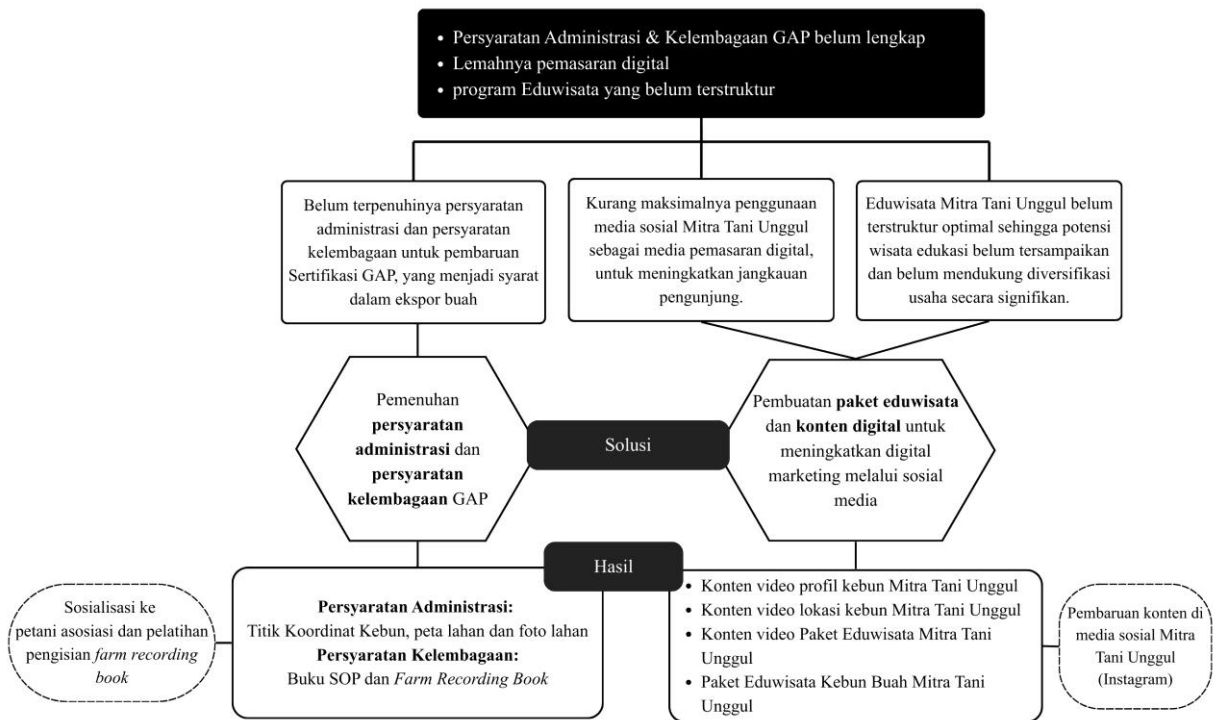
• Persyaratan Administrasi & Kelembagaan GAP belum lengkap
• Lemahnya pemasaran digital
• program Eduwisata yang belum terstruktur

Belum terpenuhinya persyaratan administrasi dan persyaratan kelembagaan untuk pembaruan Sertifikasi GAP, yang menjadi syarat dalam ekspor buah

Kurang maksimalnya penggunaan media sosial Mitra Tani Unggul sebagai media pemasaran digital, untuk meningkatkan jangkauan pengunjung.

Eduwisata Mitra Tani Unggul belum terstruktur optimal sehingga potensi wisata edukasi belum tersampaikan dan belum mendukung diversifikasi usaha secara signifikan.

Pemenuhan **persyaratan administrasi** dan **persyaratan kelembagaan** GAP

Solusi

Pembuatan **paket eduwisata** dan **konten digital** untuk meningkatkan digital marketing melalui sosial media

Hasil

Sosialisasi ke petani asosiasi dan pelatihan pengisian *farm recording book*

**Persyaratan Administrasi:**
Titik Koordinat Kebun, peta lahan dan foto lahan
**Persyaratan Kelembagaan:**
Buku SOP dan *Farm Recording Book*

• Konten video profil kebun Mitra Tani Unggul
• Konten video lokasi kebun Mitra Tani Unggul
• Konten video Paket Eduwisata Mitra Tani Unggul
• Paket Eduwisata Kebun Buah Mitra Tani Unggul

Pembaruan konten di media sosial Mitra Tani Unggul (Instagram)